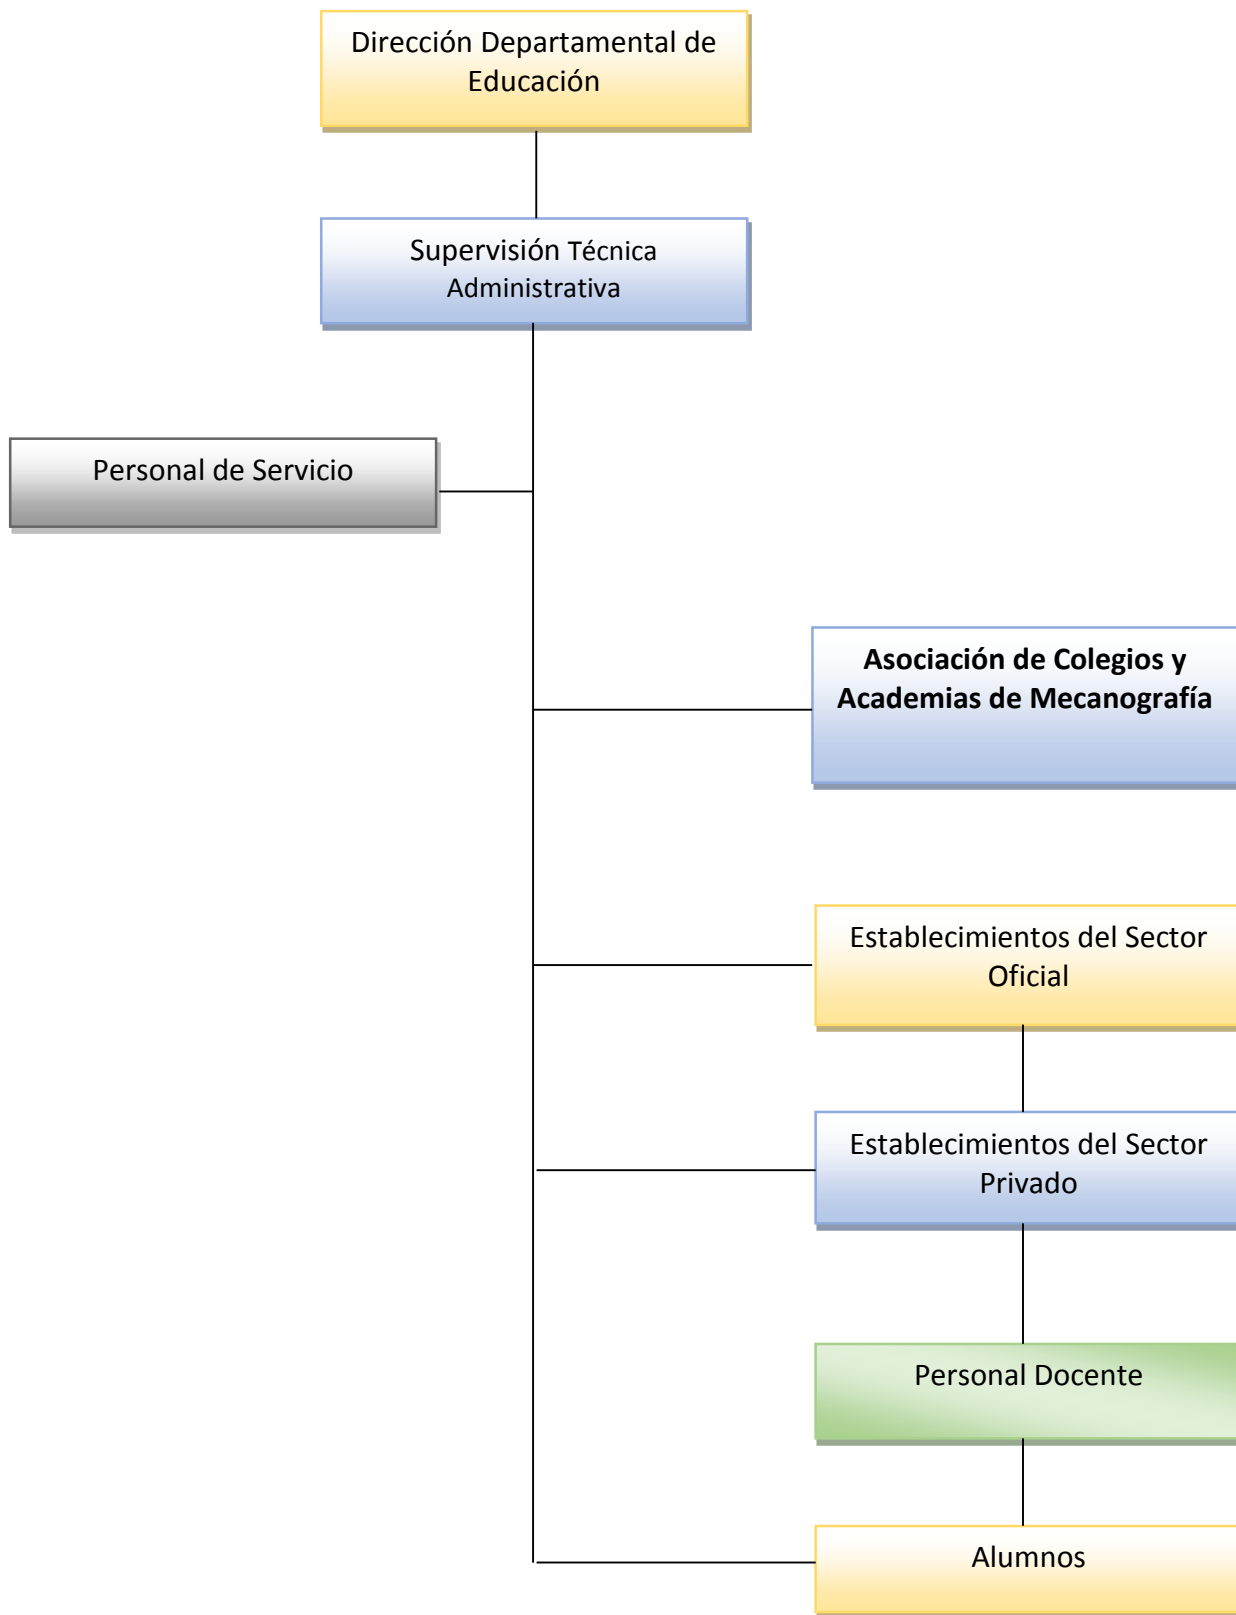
Dirección Departamental de Educación

Supervisión Técnica Administrativa

Personal de Servicio

**Asociación de Colegios y Academias de Mecanografía**

Establecimientos del Sector Oficial

Establecimientos del Sector Privado

Personal Docente

Alumnos